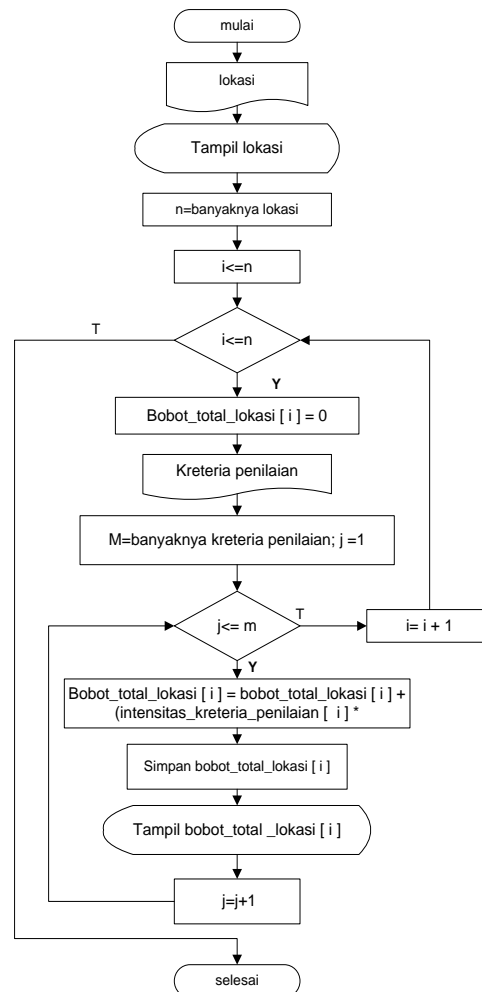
mulai

lokasi

Tampil lokasi

n=banyaknya lokasi

i<=n

T

i<=n

Y

Bobot_total_lokasi [ i ] = 0

Kreteria penilaian

M=banyaknya kreteria penilaian; j =1

j<= m

T

i= i + 1

Y

Bobot_total_lokasi [ i ] = bobot_total_lokasi [ i ] + (intensitas_kreteria_penilaian [ i] *

Simpan bobot_total_lokasi [ i ]

Tampil bobot_total _lokasi [ i ]

j=j+1

selesai